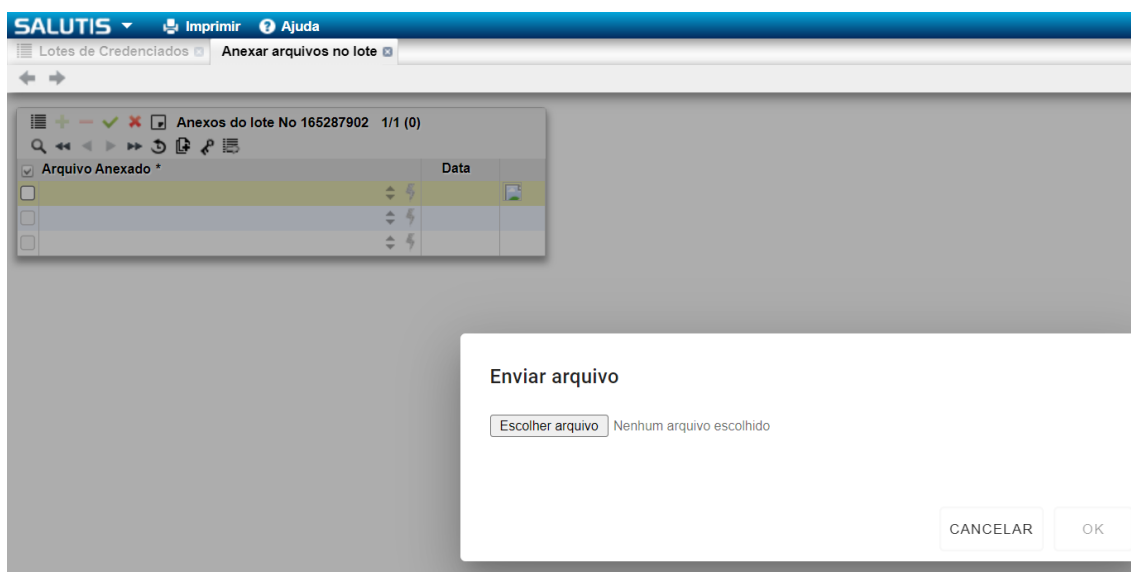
SALUTIS Imprimir Ajuda

Lotes de Credenciados Anexar arquivos no lote

Anexos do lote No 165287902 1/1 (0)

| Arquivo Anexado * | Data | |
|---|---|---|
| | | |
| | | |
| | | |

Enviar arquivo

Escolher arquivo Nenhum arquivo escolhido

CANCELAR OK